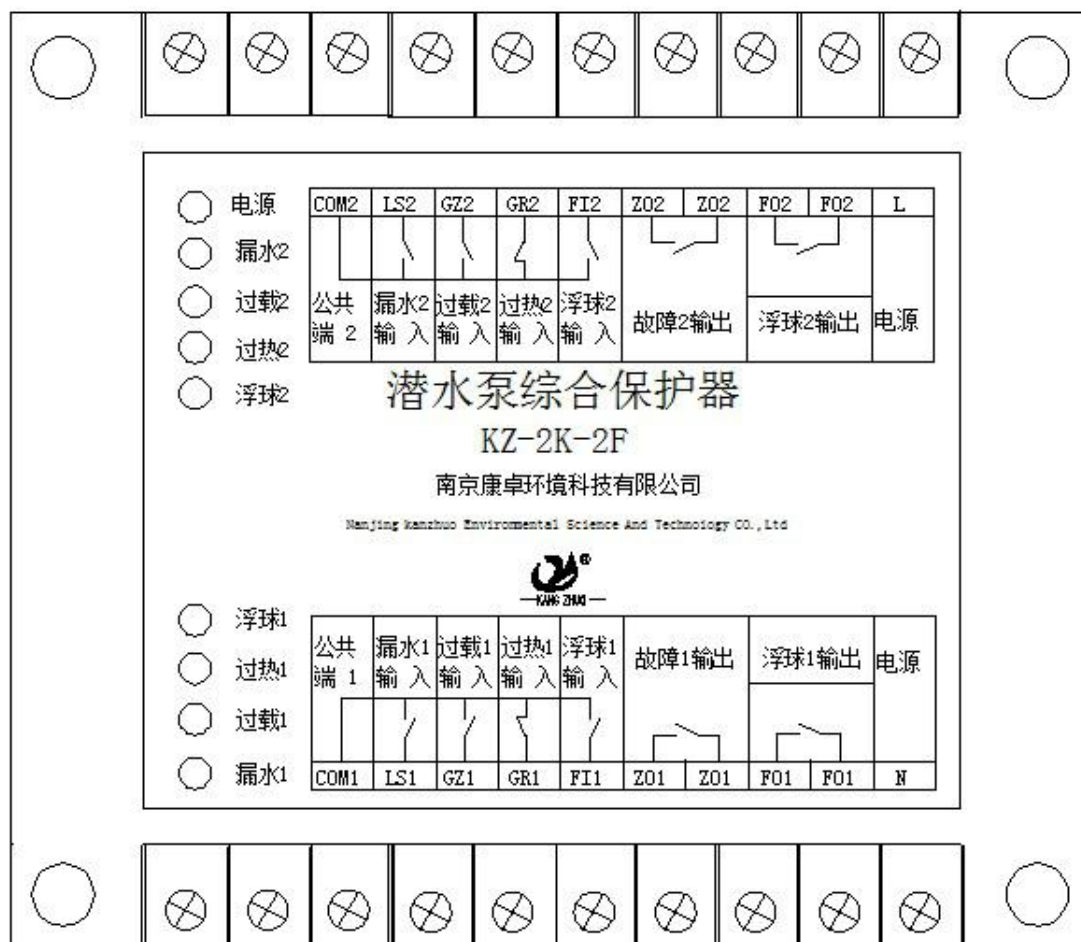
电源
漏水2
过载2
过热2
浮球2

| COM2 | LS2 | GZ2 | GR2 | FI2 | Z02 | Z02 | F02 | F02 | L |
|---|---|---|---|---|---|---|---|---|---|
| 公共端 2 | 漏水2输 入 | 过载2输 入 | 过热2输 入 | 浮球2输 入 | 故障2输出 | | 浮球2输出 | | 电源 |

潜水泵综合保护器

KZ-2K-2F

南京康卓环境科技有限公司

Nanjing kanzhuo Environmental Science And Technology CO.,Ltd

KANG ZHUO

浮球1
过热1
过载1
漏水1

| 公共端 1 | 漏水1输 入 | 过载1输 入 | 过热1输 入 | 浮球1输 入 | 故障1输出 | | 浮球1输出 | | 电源 |
|---|---|---|---|---|---|---|---|---|---|
| COM1 | LS1 | GZ1 | GR1 | FI1 | Z01 | Z01 | F01 | F01 | N |